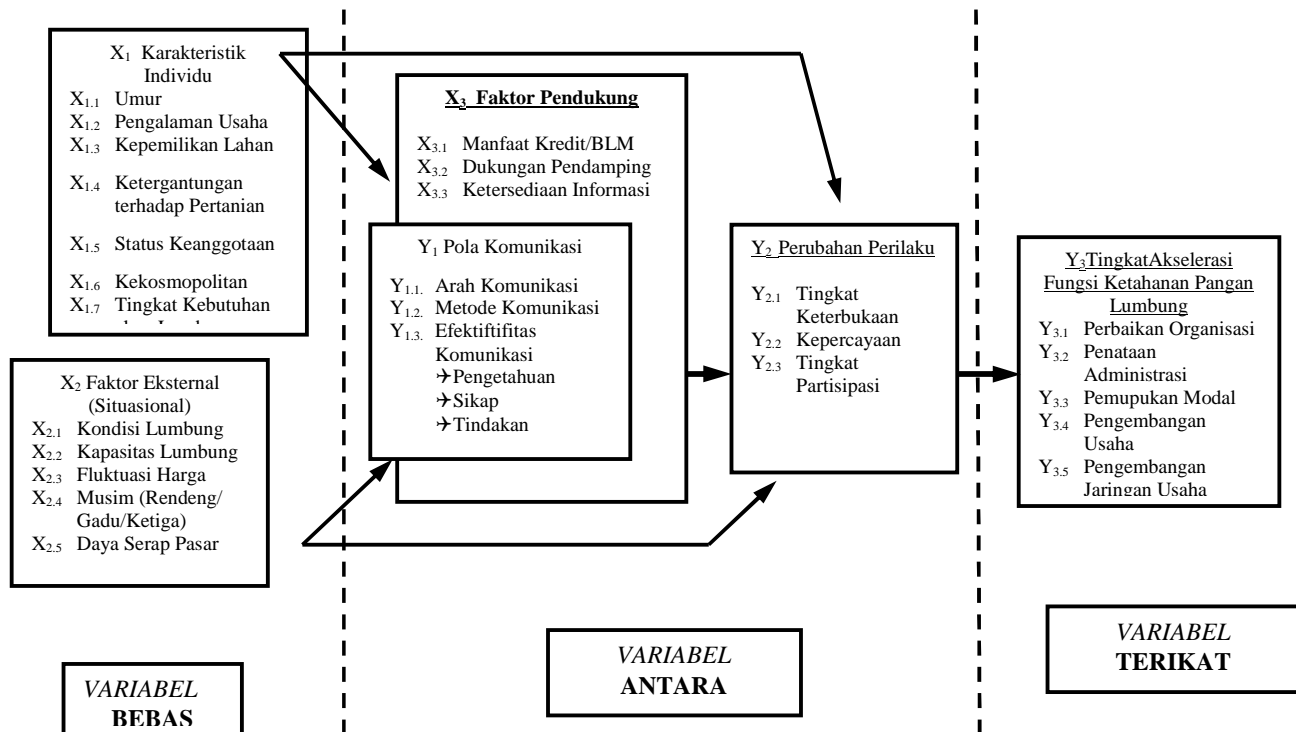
$X_1$ Karakteristik Individu
$X_{1.1}$ Umur
$X_{1.2}$ Pengalaman Usaha
$X_{1.3}$ Kepemilikan Lahan
$X_{1.4}$ Ketergantungan terhadap Pertanian
$X_{1.5}$ Status Keanggotaan
$X_{1.6}$ Kekosmopolitan
$X_{1.7}$ Tingkat Kebutuhan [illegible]

$X_2$ Faktor Eksternal (Situasional)
$X_{2.1}$ Kondisi Lumbung
$X_{2.2}$ Kapasitas Lumbung
$X_{2.3}$ Fluktuasi Harga
$X_{2.4}$ Musim (Rendeng/ Gadu/Ketiga)
$X_{2.5}$ Daya Serap Pasar

$X_3$ Faktor Pendukung
$X_{3.1}$ Manfaat Kredit/BLM
$X_{3.2}$ Dukungan Pendamping
$X_{3.3}$ Ketersediaan Informasi

$Y_1$ Pola Komunikasi
$Y_{1.1.}$ Arah Komunikasi
$Y_{1.2.}$ Metode Komunikasi
$Y_{1.3.}$ Efektiftifitas Komunikasi
✈Pengetahuan
✈Sikap
✈Tindakan

$Y_2$ Perubahan Perilaku
$Y_{2.1}$ Tingkat Keterbukaan
$Y_{2.2}$ Kepercayaan
$Y_{2.3}$ Tingkat Partisipasi

$Y_3$TingkatAkselerasi Fungsi Ketahanan Pangan Lumbung
$Y_{3.1}$ Perbaikan Organisasi
$Y_{3.2}$ Penataan Administrasi
$Y_{3.3}$ Pemupukan Modal
$Y_{3.4}$ Pengembangan Usaha
$Y_{3.5}$ Pengembangan Jaringan Usaha

VARIABEL BEBAS

VARIABEL ANTARA

VARIABEL TERIKAT